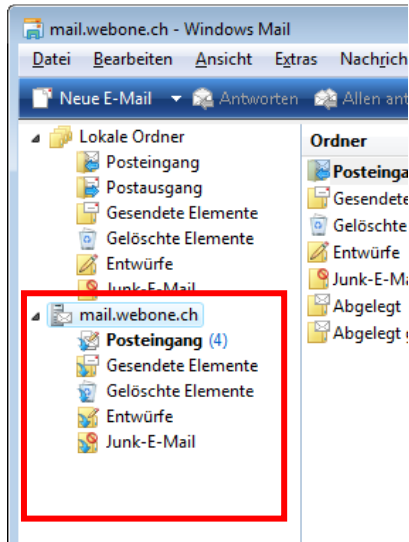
mail.webone.ch - Windows Mail

Datei Bearbeiten Ansicht Extras Nachrich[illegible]

Neue E-Mail Antworten Allen ant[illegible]

Lokale Ordner
Posteingang
Postausgang
Gesendete Elemente
Gelöschte Elemente
Entwürfe
Junk-E-Mail

mail.webone.ch
Posteingang (4)
Gesendete Elemente
Gelöschte Elemente
Entwürfe
Junk-E-Mail

Ordner
Posteinga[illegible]
Gesendete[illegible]
Gelöschte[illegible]
Entwürfe
Junk-E-Ma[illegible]
Abgelegt
Abgelegt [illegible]